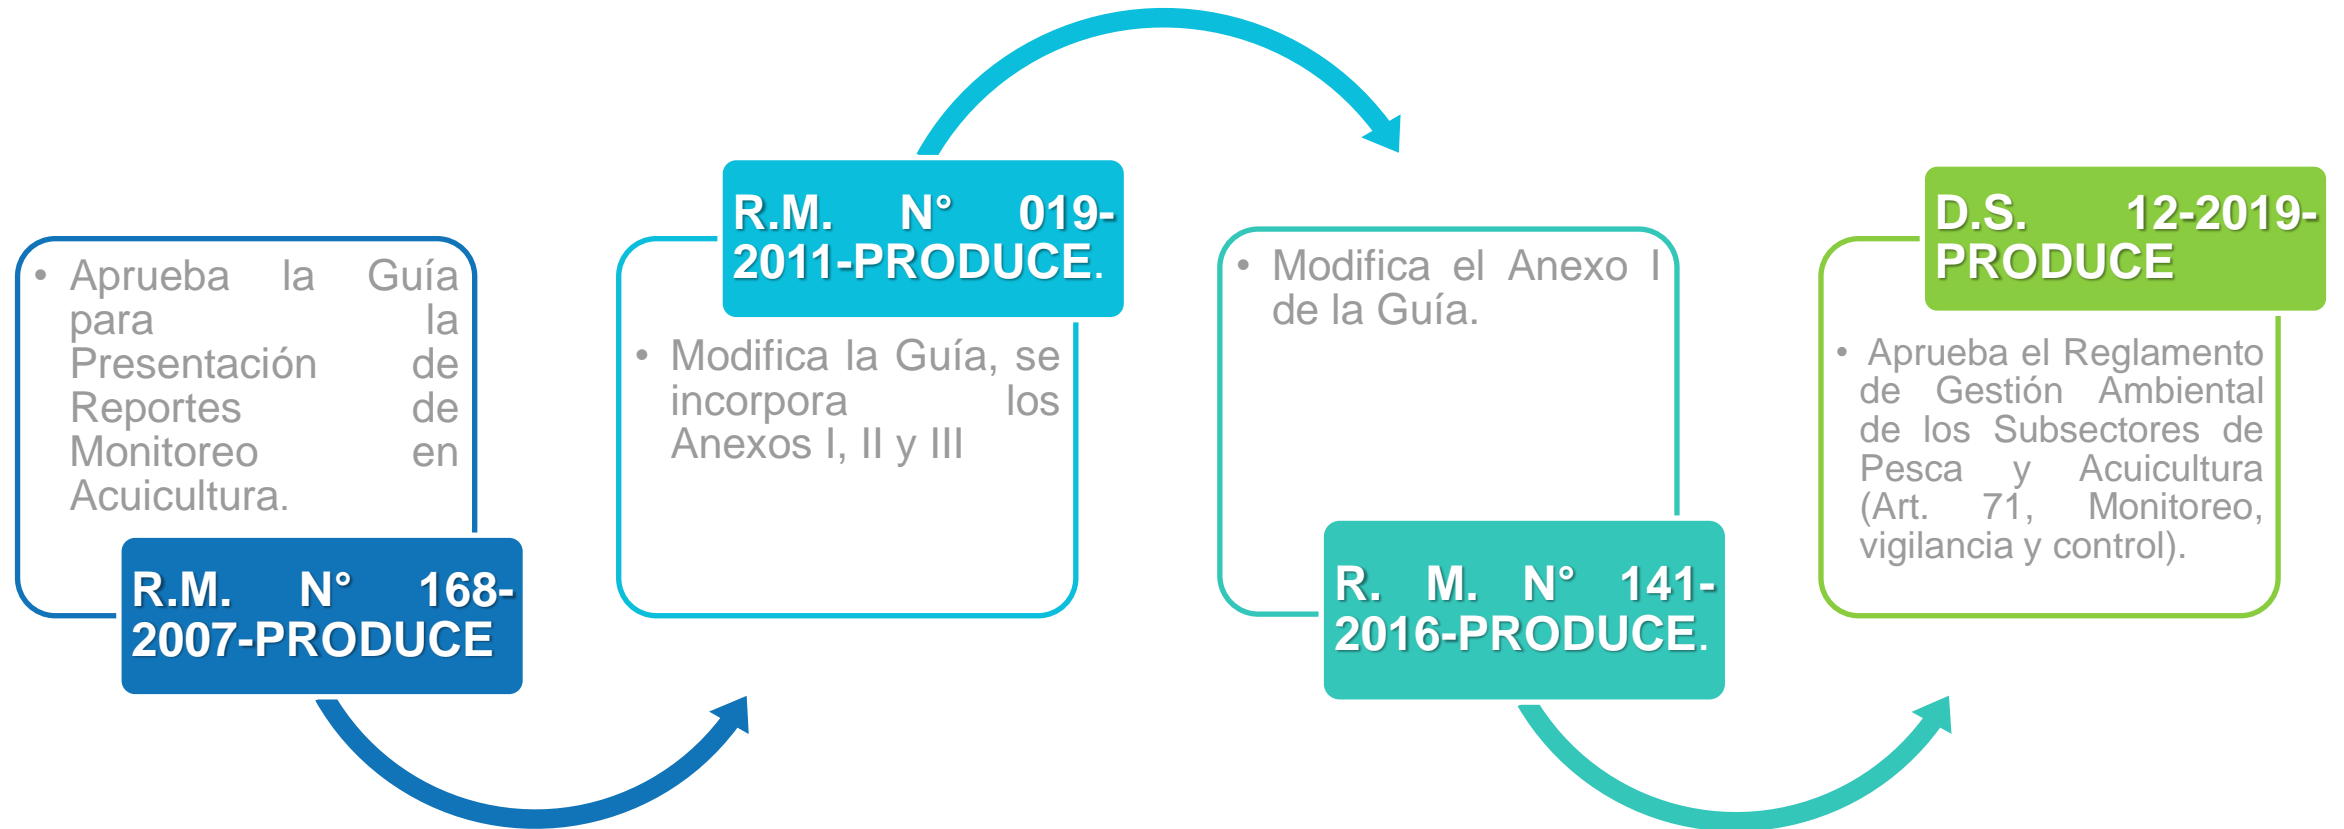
• Aprueba la Guía para la Presentación de Reportes de Monitoreo en Acuicultura.

R.M. N° 168-2007-PRODUCE

R.M. N° 019-2011-PRODUCE.

• Modifica la Guía, se incorpora los Anexos I, II y III

• Modifica el Anexo I de la Guía.

R. M. N° 141-2016-PRODUCE.

D.S. 12-2019-PRODUCE

• Aprueba el Reglamento de Gestión Ambiental de los Subsectores de Pesca y Acuicultura (Art. 71, Monitoreo, vigilancia y control).